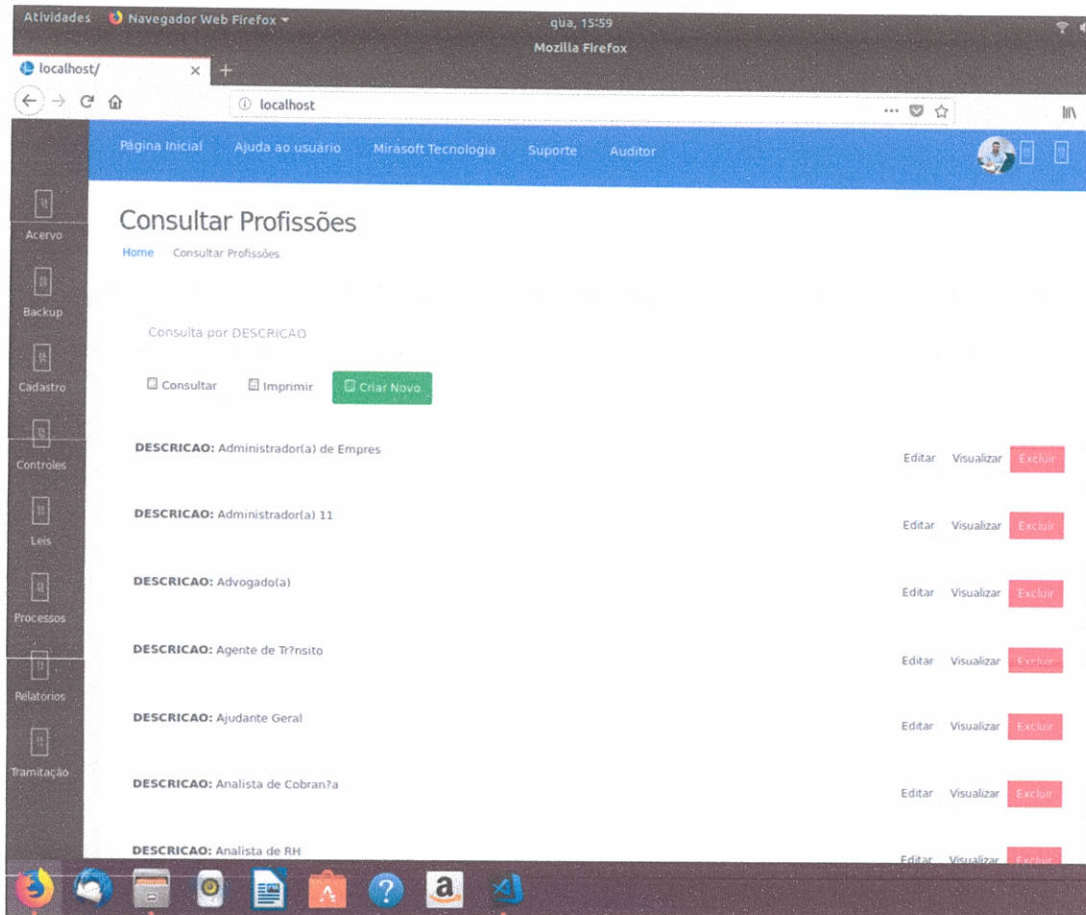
Atividades Navegador Web Firefox ▾ qua, 15:59
Mozilla Firefox
localhost/ × +
localhost

Página Inicial Ajuda ao usuário Mirasoft Tecnologia Suporte Auditor

Acervo
Backup
Cadastro
Controles
Leis
Processos
Relatórios
Tramitação

Consultar Profissões
Home Consultar Profissões

Consulta por DESCRICAO

Consultar Imprimir Criar Novo

DESCRICAO: Administrador(a) de Empres Editar Visualizar Excluir

DESCRICAO: Administrador(a) 11 Editar Visualizar Excluir

DESCRICAO: Advogado(a) Editar Visualizar Excluir

DESCRICAO: Agente de Tr?nsito Editar Visualizar Excluir

DESCRICAO: Ajudante Geral Editar Visualizar Excluir

DESCRICAO: Analista de Cobran?a Editar Visualizar Excluir

DESCRICAO: Analista de RH Editar Visualizar Excluir